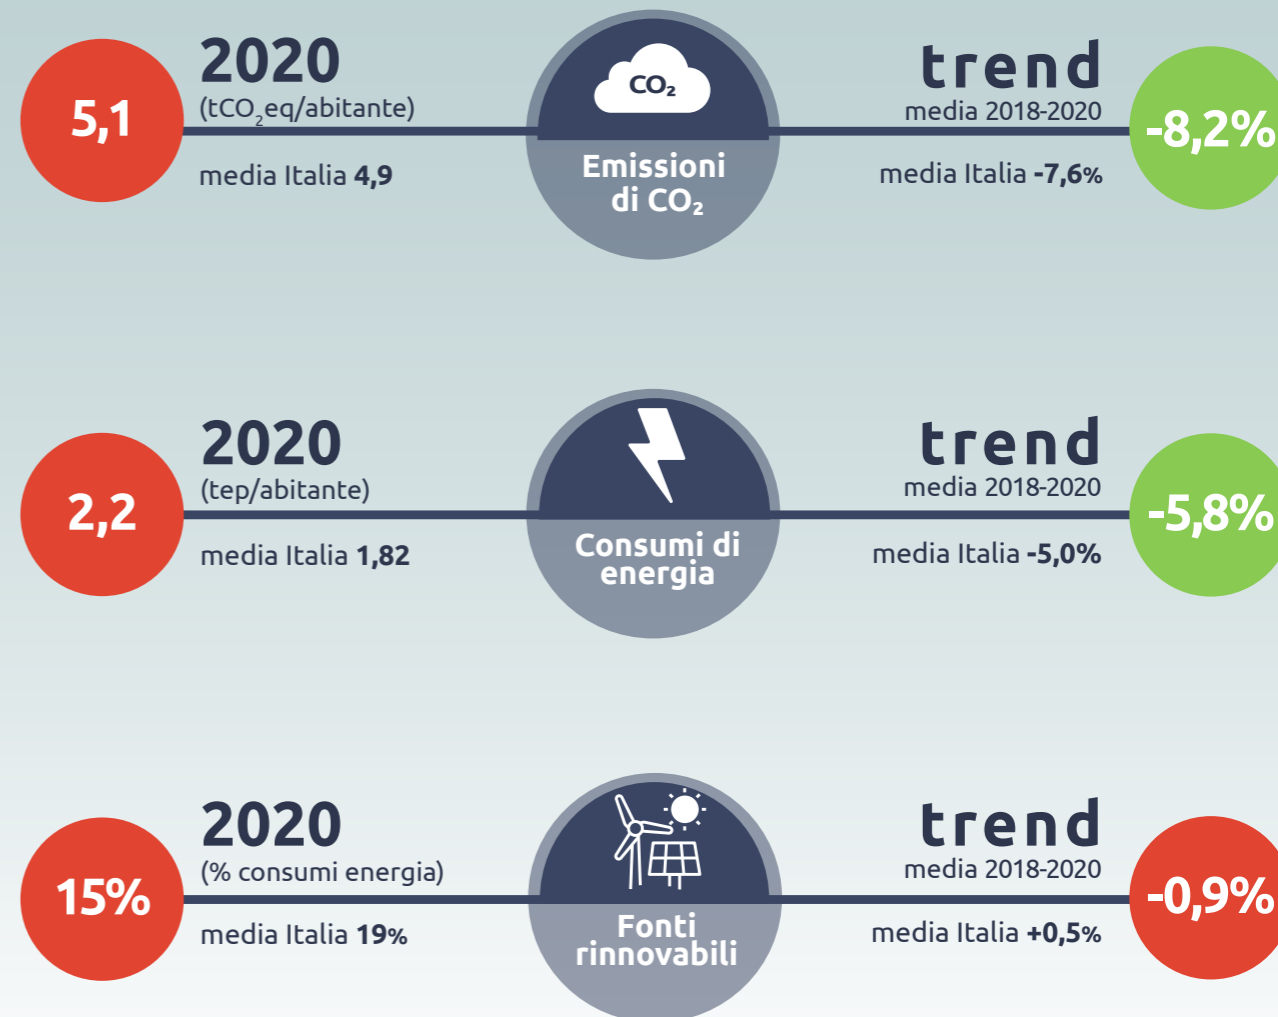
5,1

2020
($tCO_2$eq/abitante)

media Italia 4,9

$CO_2$

Emissioni di $CO_2$

trend
media 2018-2020

media Italia -7,6%

-8,2%

2,2

2020
(tep/abitante)

media Italia 1,82

Consumi di energia

trend
media 2018-2020

media Italia -5,0%

-5,8%

15%

2020
(% consumi energia)

media Italia 19%

Fonti rinnovabili

trend
media 2018-2020

media Italia +0,5%

-0,9%